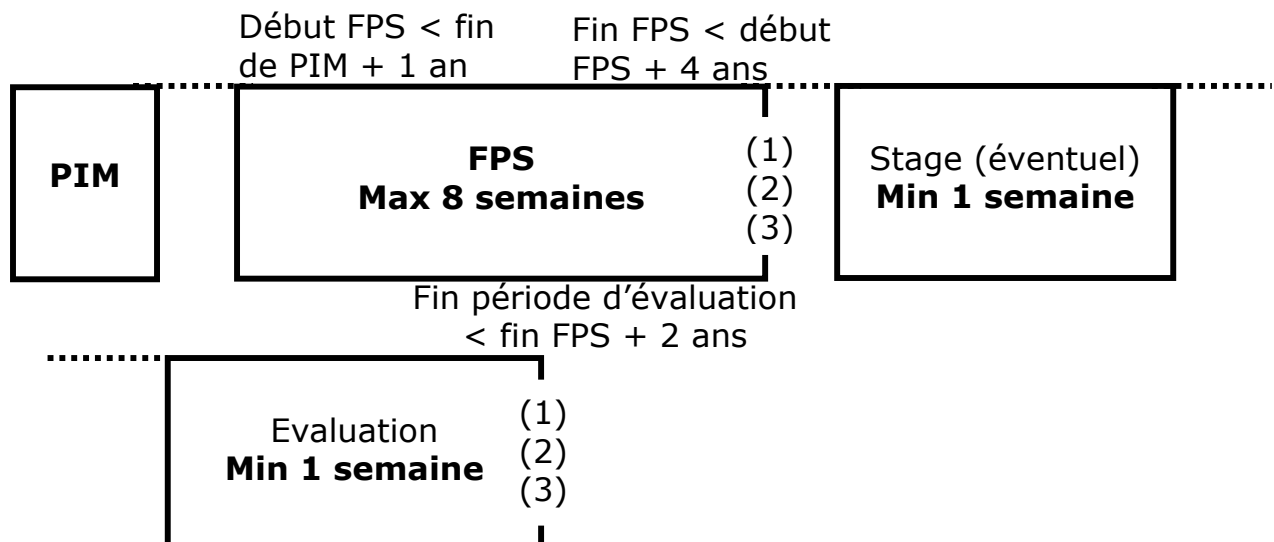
Début FPS < fin de PIM + 1 an

Fin FPS < début FPS + 4 ans

PIM

FPS
Max 8 semaines

(1)
(2)
(3)

Stage (éventuel)
Min 1 semaine

Fin période d'évaluation < fin FPS + 2 ans

Evaluation
Min 1 semaine

(1)
(2)
(3)